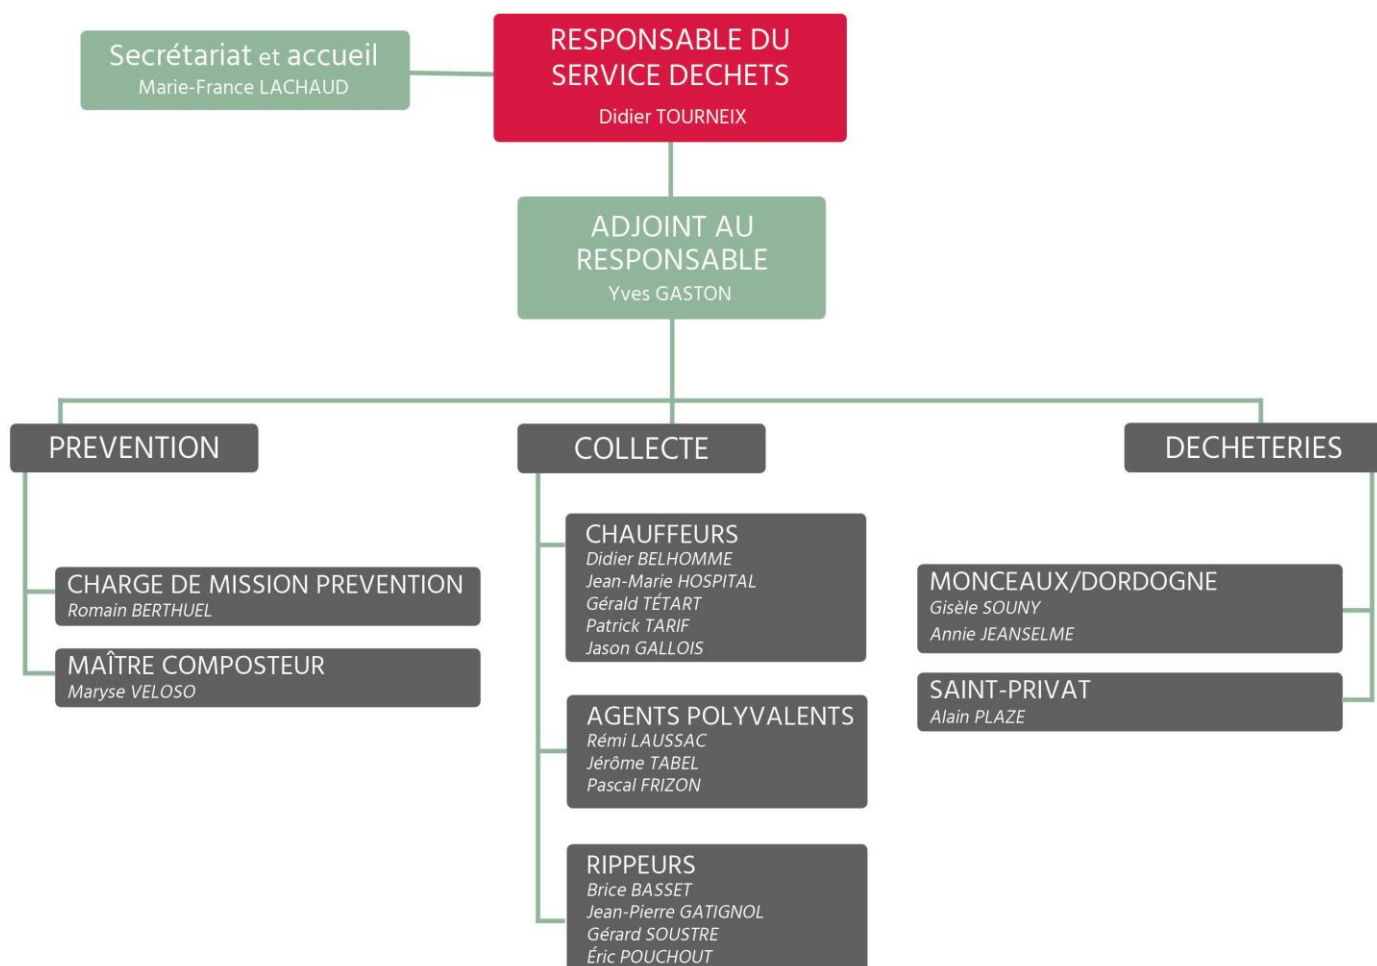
Secrétariat et accueil
Marie-France LACHAUD

RESPONSABLE DU SERVICE DECHETS
Didier TOURNEIX

ADJOINT AU RESPONSABLE
Yves GASTON

PREVENTION

CHARGE DE MISSION PREVENTION
Romain BERTHUEL

MAÎTRE COMPOSTEUR
Maryse VELOSO

COLLECTE

CHAUFFEURS
Didier BELHOMME
Jean-Marie HOSPITAL
Gérald TÉTART
Patrick TARIF
Jason GALLOIS

AGENTS POLYVALENTS
Rémi LAUSSAC
Jérôme TABEL
Pascal FRIZON

RIPPEURS
Brice BASSET
Jean-Pierre GATIGNOL
Gérard SOUSTRE
Éric POUCHOUT

DECHETERIES

MONCEAUX/DORDOGNE
Gisèle SOUNY
Annie JEANSELME

SAINT-PRIVAT
Alain PLAZE